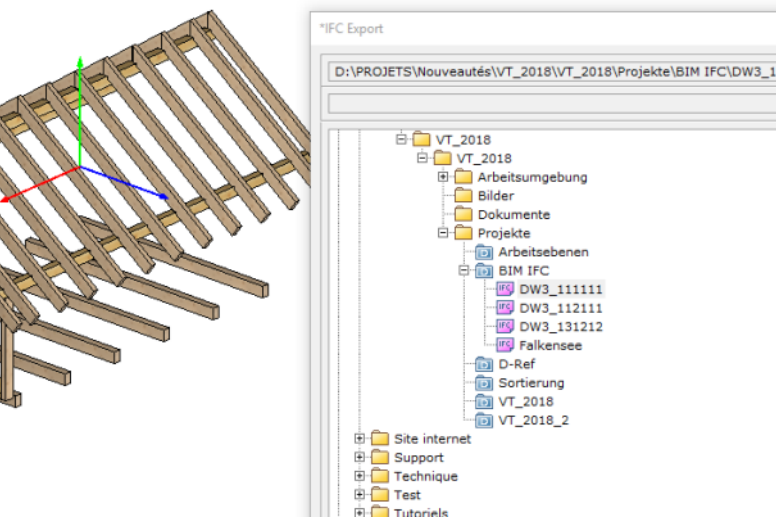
*IFC Export

D:\PROJETS\Nouveautés\VT_2018\VT_2018\Projekte\BIM IFC\DW3_1

VT_2018
VT_2018
Arbeitsumgebung
Bilder
Dokumente
Projekte
Arbeitsebenen
BIM IFC
IFC DW3_111111
IFC DW3_112111
IFC DW3_131212
IFC Falkensee
D-Ref
Sortierung
VT_2018
VT_2018_2
Site internet
Support
Technique
Test
Tutoriels